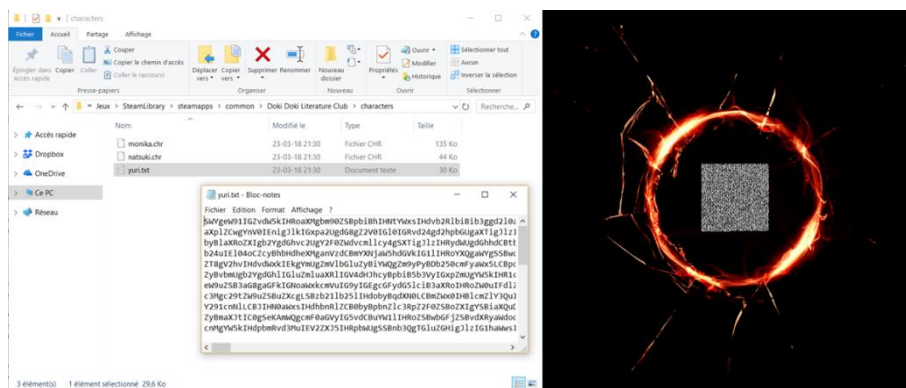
characters

Fichier Accueil Partage Affichage

Épingler dans Accès rapide Copier Coller Couper Copier le chemin d'accès Coller le raccourci
Presse-papiers
Déplacer vers Copier vers Supprimer Renommer
Organiser
Nouveau dossier
Nouveau
Propriétés Ouvrir Modifier Historique
Ouvrir
Sélectionner tout Aucun Inverser la sélection
Sélectionner

« Jeux › SteamLibrary › steamapps › common › Doki Doki Literature Club › characters
Recherche...

Accès rapide
Dropbox
OneDrive
Ce PC
Réseau

| Nom | Modifié le | Type | Taille |
|---|---|---|---|
| monika.chr | 23-03-18 21:30 | Fichier CHR | 135 Ko |
| natsuki.chr | 23-03-18 21:30 | Fichier CHR | 44 Ko |
| yuri.txt | 23-03-18 21:30 | Document texte | 30 Ko |

yuri.txt - Bloc-notes
Fichier Edition Format Affichage ?

SWYgeW91IGZvdW5kIHRoaXMgbm90ZSBpbiBhIHNtYWxsIHdvb2RlbiBib3ggd2l0a
aXplZCwgYnV0IEnig3lkIGxpa2UgdG8gZ2V0IGl0IGRvd24gd2hpbGUgaXTig3lzI
by8laXRoZXIgb2YgdGhvc2UgY2F0ZWdvcmllcy4gSXTig3lzIHRydWUgdGhhdCBtb
b24uIEl04oCZcyBhbHdheXMganVzdCBmYXNjaW5hdGVkIG1lIHRoYXQgaWYgSSBwc
ZT8gV2hvIHdvdWxkIEkgYmUgZmVuIGluZyBiYWQgZm9yPyBOb25lcmFyaWRlLCBpc
Zy8vbmUgb2YgdGhlIGluZmluaXRlIGV4dHJhcyBpbiB5b3VyIGxpZmUuYW5kIHR1c
eW9uZSB3aGF0IGFrIGNoaWNoaWxseWNkxxxx
c3Mgc29tZSW9uZSBuZXcgLSBzb211b25lIHdobyBqdXN0LCBmZWx0IHlcmZlY3Qu
Y291cmNlLCBJIHN0aWxsIHdhbnRlZCB0byBpbnZlc3RpZ2F0ZSBoZXIgYSBiaXQuI
ZyBmaXJtIGtIGgSeKAmWQgcmF0aGVyIG5vdCBuYW1lIHRoZSBwbGFjZSBvdXRyaWdo
cnMgYW5kIHdpbmRvd3MuIEV2ZXJ5IHRpbWUgSSBnb3QgTGluZGHigJlzIG1haWwsI

3 élément(s) 1 élément sélectionné 29,6 Ko